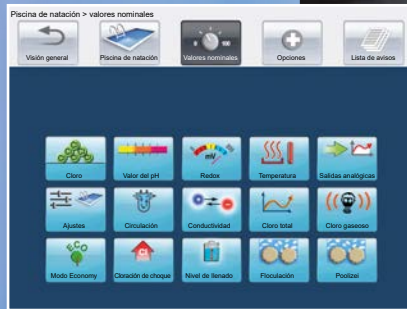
Piscina de natación > valores nominales

Visión general
Piscina de natación
Valores nominales
Opciones
Lista de avisos

Cloro
Valor del pH
Redox
Temperatura
Salidas analógicas
Ajustes
Circulación
Conductividad
Cloro total
Cloro gaseoso
Modo Economy
Cloración de choque
Nivel de llenado
Floculación
Poolizei